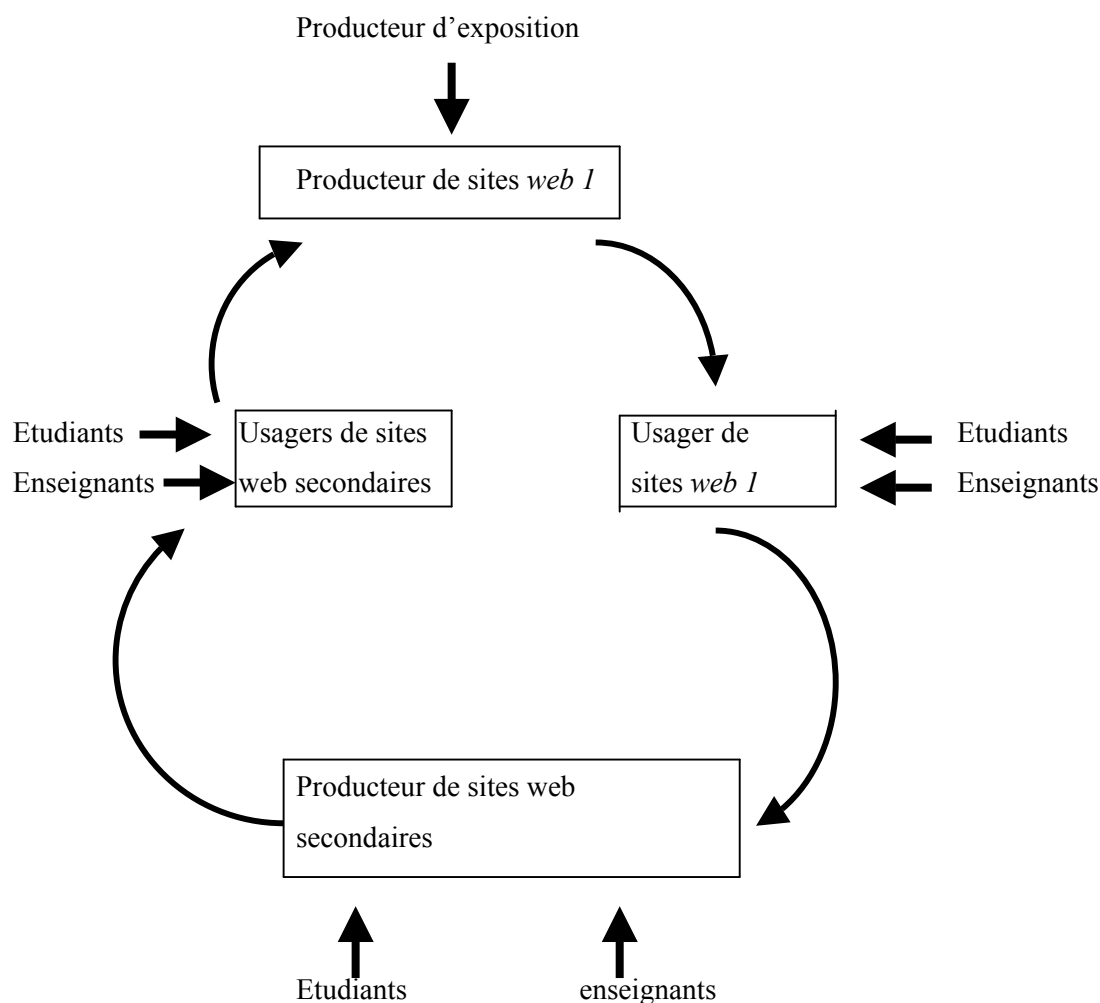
Producteur d'exposition

Producteur de sites *web 1*

Etudiants

Enseignants

Usagers de sites web secondaires

Usager de sites *web 1*

Etudiants

Enseignants

Producteur de sites web secondaires

Etudiants

enseignants